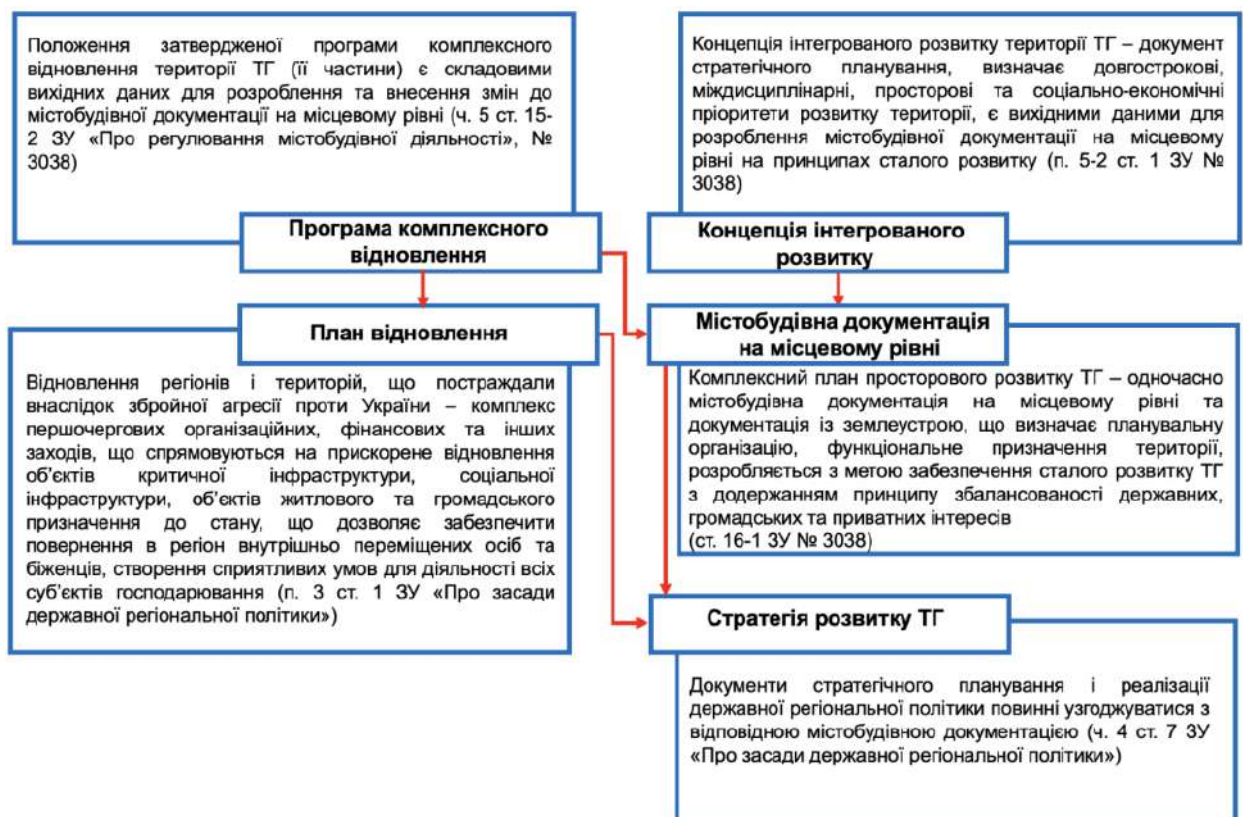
Положення затвердженої програми комплексного відновлення території ТГ (її частини) є складовими вихідних даних для розроблення та внесення змін до містобудівної документації на місцевому рівні (ч. 5 ст. 15-2 ЗУ «Про регулювання містобудівної діяльності», № 3038)

Програма комплексного відновлення

План відновлення

Відновлення регіонів і територій, що постраждали внаслідок збройної агресії проти України – комплекс першочергових організаційних, фінансових та інших заходів, що спрямовуються на прискорене відновлення об'єктів критичної інфраструктури, соціальної інфраструктури, об'єктів житлового та громадського призначення до стану, що дозволяє забезпечити повернення в регіон внутрішньо переміщених осіб та біженців, створення сприятливих умов для діяльності всіх суб'єктів господарювання (п. 3 ст. 1 ЗУ «Про засади державної регіональної політики»)

Концепція інтегрованого розвитку території ТГ – документ стратегічного планування, визначає довгострокові, міждисциплінарні, просторові та соціально-економічні пріоритети розвитку території, є вихідними даними для розроблення містобудівної документації на місцевому рівні на принципах сталого розвитку (п. 5-2 ст. 1 ЗУ № 3038)

Концепція інтегрованого розвитку

Містобудівна документація на місцевому рівні

Комплексний план просторового розвитку ТГ – одночасно містобудівна документація на місцевому рівні та документація із землеустрою, що визначає планувальну організацію, функціональне призначення території, розробляється з метою забезпечення сталого розвитку ТГ з додержанням принципу збалансованості державних, громадських та приватних інтересів
(ст. 16-1 ЗУ № 3038)

Стратегія розвитку ТГ

Документи стратегічного планування і реалізації державної регіональної політики повинні узгоджуватися з відповідною містобудівною документацією (ч. 4 ст. 7 ЗУ «Про засади державної регіональної політики»)